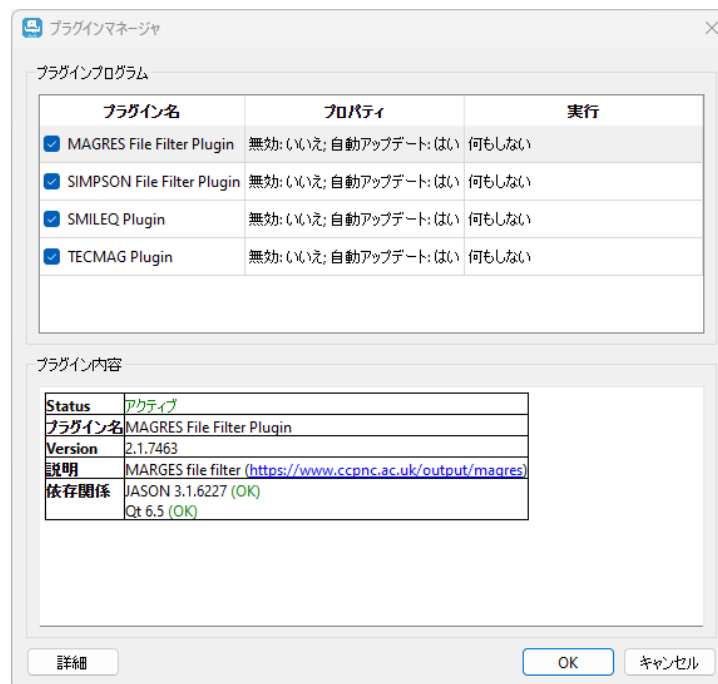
プラグインマネージャ

プラグインプログラム

| プラグイン名 | プロパティ | 実行 |
|---|---|---|
| MAGRES File Filter Plugin | 無効: いいえ; 自動アップデート: はい | 何もしない |
| SIMPSON File Filter Plugin | 無効: いいえ; 自動アップデート: はい | 何もしない |
| SMILEQ Plugin | 無効: いいえ; 自動アップデート: はい | 何もしない |
| TECMAG Plugin | 無効: いいえ; 自動アップデート: はい | 何もしない |

プラグイン内容

| Status | アクティブ |
|---|---|
| プラグイン名 | MAGRES File Filter Plugin |
| Version | 2.1.7463 |
| 説明 | MARGES file filter (https://www.ccpnc.ac.uk/output/magres) |
| 依存関係 | JASON 3.1.6227 (OK) Qt 6.5 (OK) |

詳細

OK

キャンセル